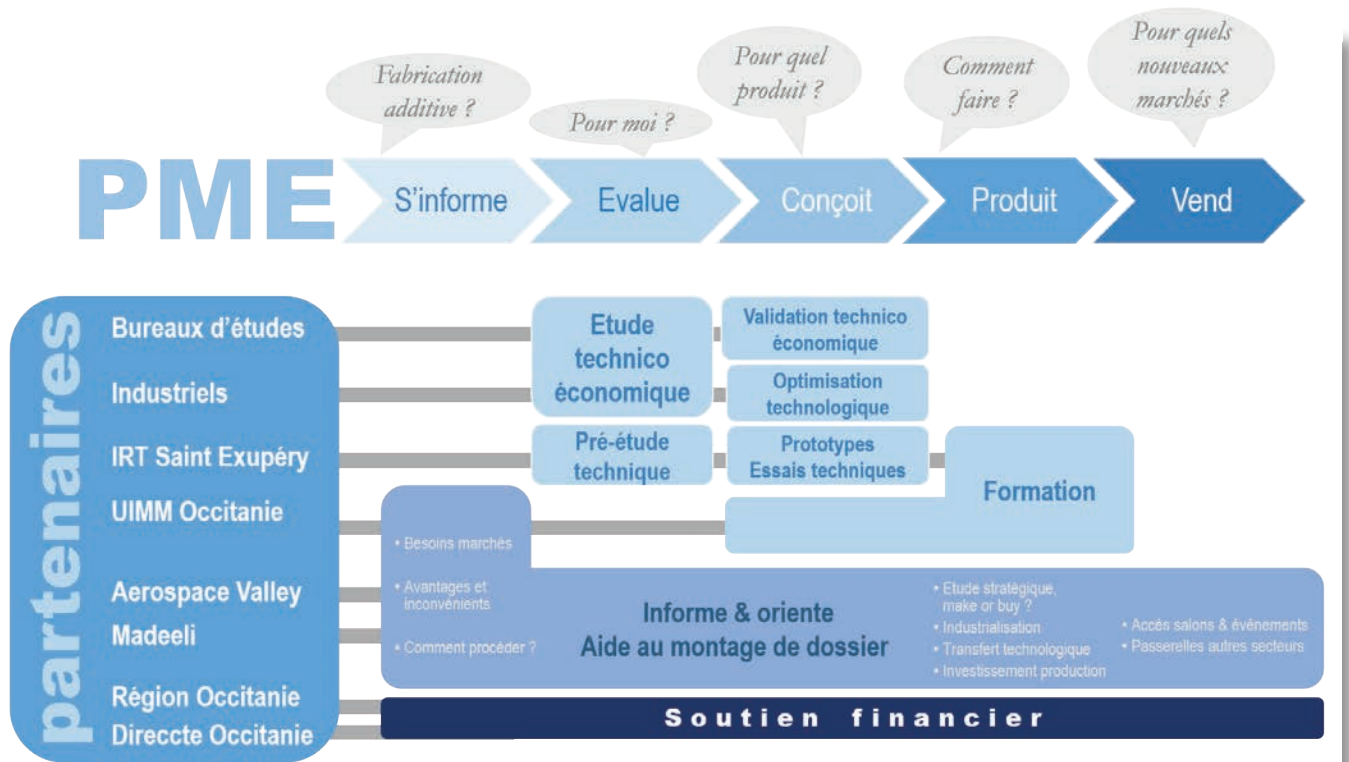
Fabrication additive ?

Pour moi ?

Pour quel produit ?

Comment faire ?

Pour quels nouveaux marchés ?

PME

S'informe

Evalue

Conçoit

Produit

Vend

partenaires

Bureaux d'études

Industriels

IRT Saint Exupéry

UIMM Occitanie

Aerospace Valley

Madeeli

Région Occitanie

Direccte Occitanie

Etude technico économique

Validation technico économique

Optimisation technologique

Pré-étude technique

Prototypes Essais techniques

Formation

• Besoins marchés

• Avantages et inconvénients

• Comment procéder ?

Informe & oriente
Aide au montage de dossier

• Etude stratégique, make or buy ?
• Industrialisation
• Transfert technologique
• Investissement production

• Accès salons & évènements
• Passerelles autres secteurs

Soutien financier